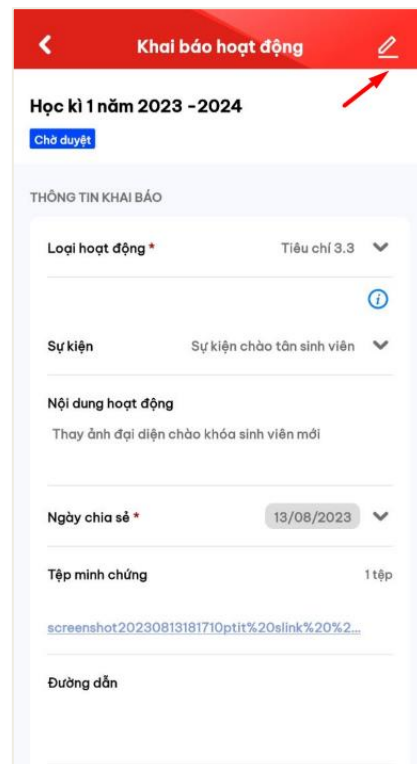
Khai báo hoạt động

Học kì 1 năm 2023 -2024

Chờ duyệt

THÔNG TIN KHAI BÁO

Loại hoạt động * Tiêu chí 3.3

Sự kiện Sự kiện chào tân sinh viên

Nội dung hoạt động

Thay ảnh đại diện chào khóa sinh viên mới

Ngày chia sẻ * 13/08/2023

Tệp minh chứng 1 tệp

screenshot20230813181710ptit%20slink%20%2...

Đường dẫn